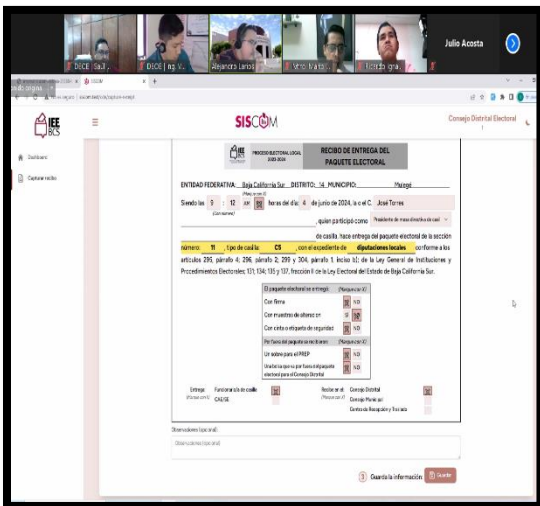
DECE | Saúl | DECE | Ing. V. | Alejandro Larios | Víctor Maita | Ricardo Igna | Julio Acosta

IEE BCS

SISCOM

Consejo Distrital Electoral

Dashboard

Capturar recibo

IEE BCS PROCESO ELECTORAL LOCAL 2023-2024

RECIBO DE ENTREGA DEL PAQUETE ELECTORAL

ENTIDAD FEDERATIVA: Baja California Sur DISTRITO: 14 MUNICIPIO: Mulegé

Siendo las 9 : 12 AM PM horas del día 4 de junio de 2024, la o el C. José Torres

(Marque con X)

(Con número)

, quien participó como Presidente de mesa directiva de casil

de casilla, hace entrega del paquete electoral de la sección número: 11 , tipo de casilla: C5 , con el expediente de diputaciones locales conforme a los artículos 295, párrafo 4; 296, párrafo 2; 299 y 304, párrafo 1, inciso b); de la Ley General de Instituciones y Procedimientos Electorales; 131; 134; 135 y 137, fracción II de la Ley Electoral del Estado de Baja California Sur.

| El paquete electoral se entregó: | (Marque con X) | |
|---|---|---|
| Con firma | SI | NO |
| Con muestras de alteración | SI | NO |
| Con cinta o etiqueta de seguridad | SI | NO |
| Por fuera del paquete se recibieron: | (Marque con X) | |
| Un sobre para el PREP | SI | NO |
| Una bolsa que va por fuera del paquete electoral para el Consejo Distrital | SI | NO |

Entrega: (Marque con X) Funcionario/a de casilla CAE/SE

Recibe en el: (Marque con X) Consejo Distrital Consejo Municipal Centro de Recepción y Traslado

Observaciones (opcional)

Observaciones (opcional)

3 Guarda la información Guardar